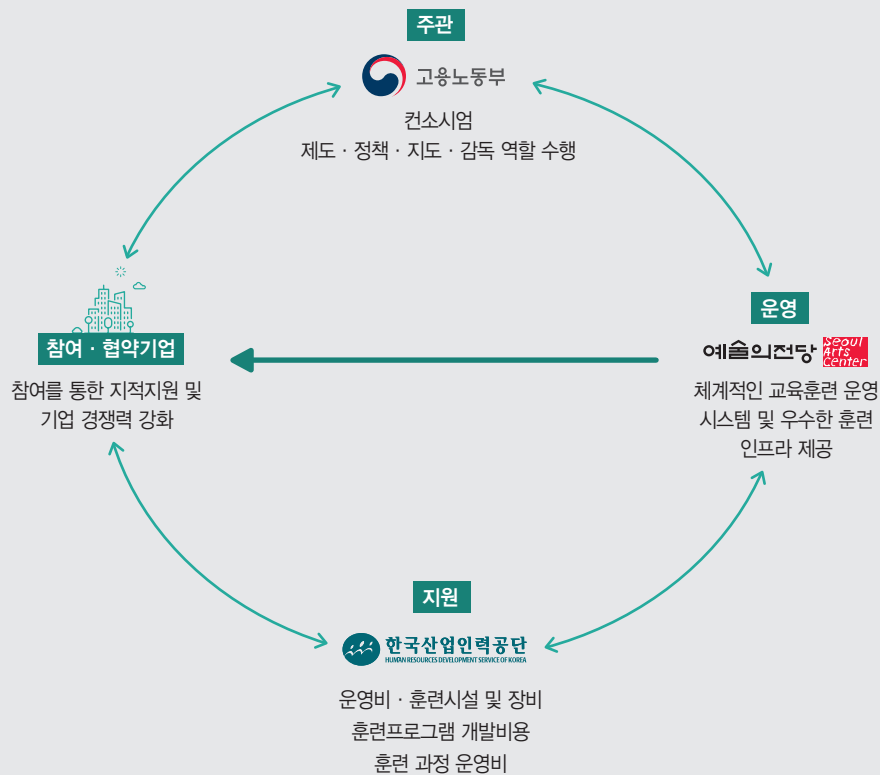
주관

고용노동부

컨소시엄
제도 · 정책 · 지도 · 감독 역할 수행

운영

예술의전당 Seoul Arts Center

체계적인 교육훈련 운영 시스템 및 우수한 훈련 인프라 제공

참여 · 협약기업

참여를 통한 지적지원 및 기업 경쟁력 강화

지원

한국산업인력공단
HUMAN RESOURCES DEVELOPMENT SERVICE OF KOREA

운영비 · 훈련시설 및 장비
훈련프로그램 개발비용
훈련 과정 운영비